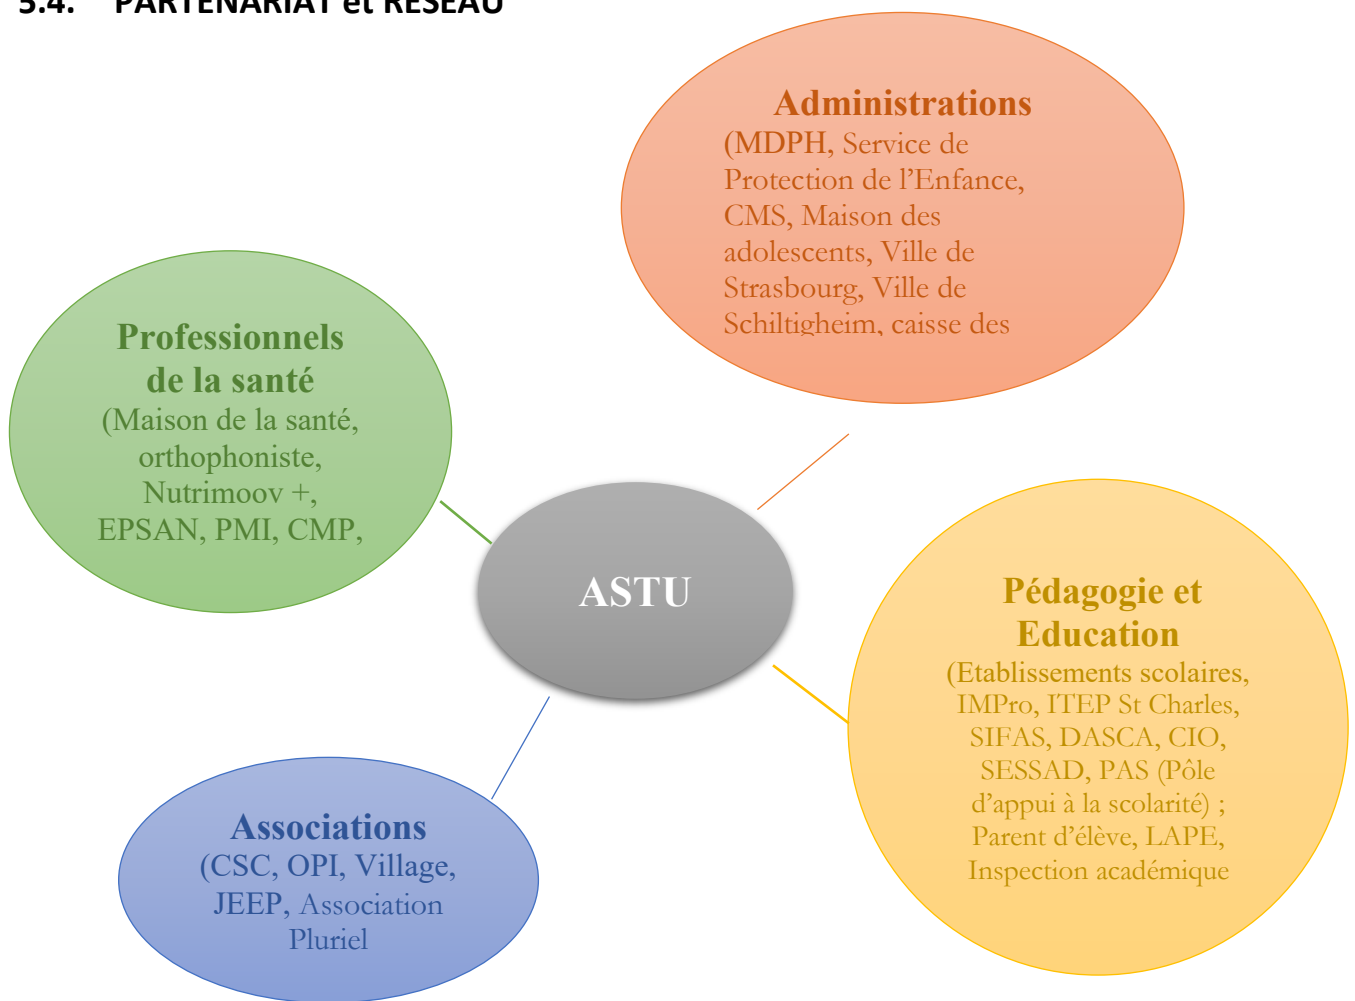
5.4. PARTENARIAT et RESEAU

Administrations
(MDPH, Service de Protection de l'Enfance, CMS, Maison des adolescents, Ville de Strasbourg, Ville de Schiltigheim, caisse des

Professionnels de la santé
(Maison de la santé, orthophoniste, Nutrimoov +, EPSAN, PMI, CMP,

ASTU

Pédagogie et Education
(Etablissements scolaires, IMPro, ITEP St Charles, SIFAS, DASCA, CIO, SESSAD, PAS (Pôle d'appui à la scolarité) ; Parent d'élève, LAPE, Inspection académique

Associations
(CSC, OPI, Village, JEEP, Association Pluriel